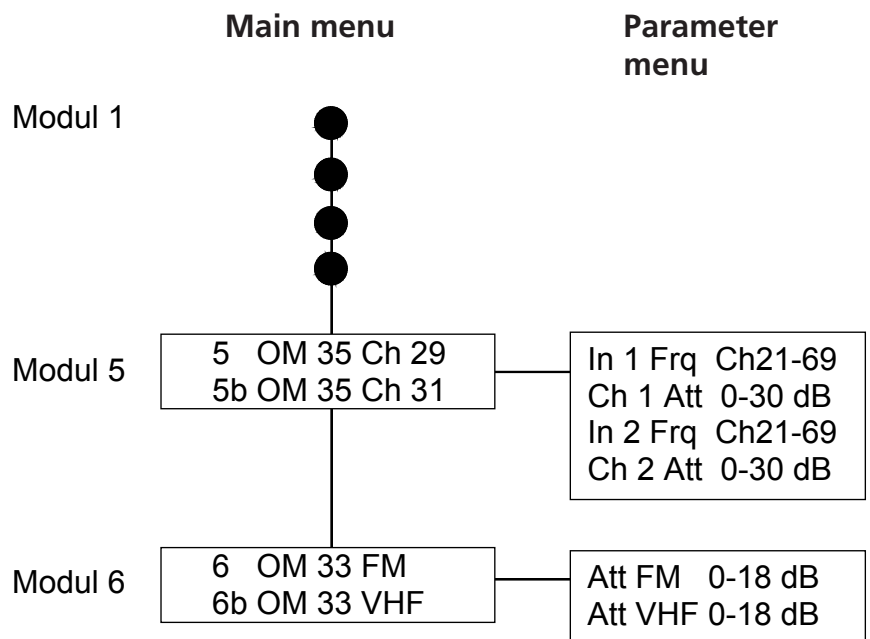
Main menu

Parameter menu

Modul 1

Modul 5

5 OM 35 Ch 29
5b OM 35 Ch 31

In 1 Frq Ch21-69
Ch 1 Att 0-30 dB
In 2 Frq Ch21-69
Ch 2 Att 0-30 dB

Modul 6

6 OM 33 FM
6b OM 33 VHF

Att FM 0-18 dB
Att VHF 0-18 dB